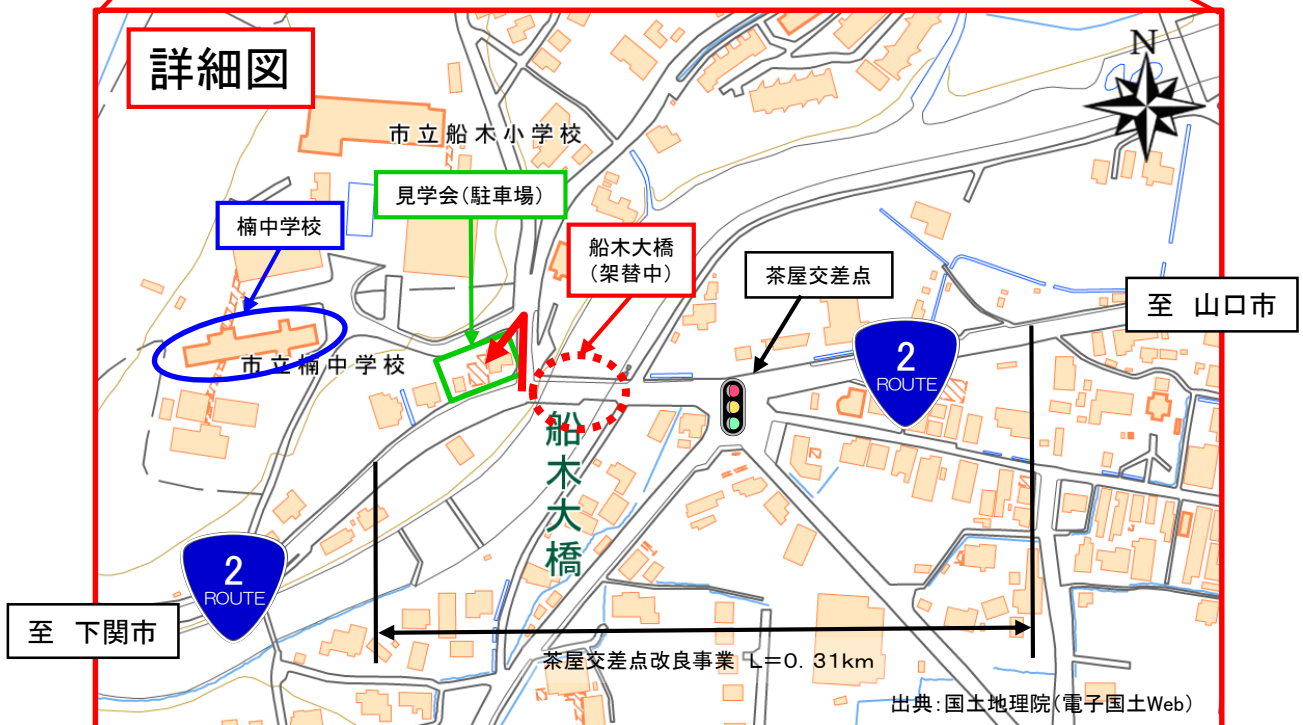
詳細図

N

市立船木小学校

見学会(駐車場)

楠中学校

船木大橋
(架替中)

茶屋交差点

至 山口市

2
ROUTE

市立楠中学校

船木大橋

2
ROUTE

至 下関市

茶屋交差点改良事業 L=0.31km

出典:国土地理院(電子国土Web)